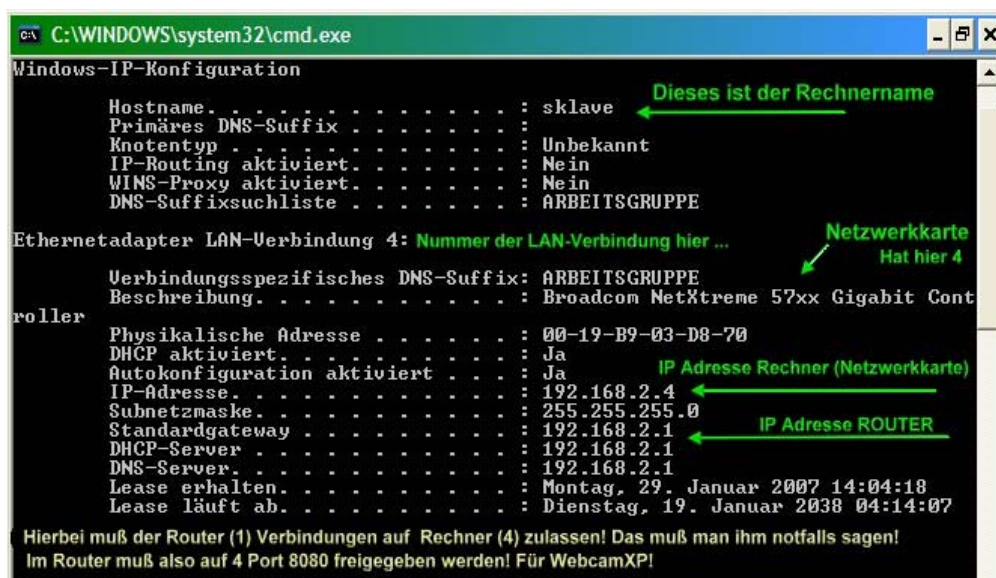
C:\WINDOWS\system32\cmd.exe

Windows-IP-Konfiguration

Hostname. . . . . . . . . . . . . : sklave
Dieses ist der Rechnername
Primäres DNS-Suffix . . . . . . . :
Knotentyp . . . . . . . . . . . . : Unbekannt
IP-Routing aktiviert. . . . . . . : Nein
WINS-Proxy aktiviert. . . . . . . : Nein
DNS-Suffixsuchliste . . . . . . . : ARBEITSGRUPPE

Ethernetadapter LAN-Verbindung 4: Nummer der LAN-Verbindung hier ...
Netzwerkkarte Hat hier 4

Verbindungsspezifisches DNS-Suffix: ARBEITSGRUPPE
Beschreibung. . . . . . . . . . . : Broadcom NetXtreme 57xx Gigabit Controller
Physikalische Adresse . . . . . . : 00-19-B9-03-D8-70
DHCP aktiviert. . . . . . . . . . : Ja
Autokonfiguration aktiviert . . . : Ja
IP Adresse Rechner (Netzwerkkarte)
IP-Adresse. . . . . . . . . . . . : 192.168.2.4
Subnetzmaske. . . . . . . . . . . : 255.255.255.0
IP Adresse ROUTER
Standardgateway . . . . . . . . . : 192.168.2.1
DHCP-Server . . . . . . . . . . . : 192.168.2.1
DNS-Server. . . . . . . . . . . . : 192.168.2.1
Lease erhalten. . . . . . . . . . : Montag, 29. Januar 2007 14:04:18
Lease läuft ab. . . . . . . . . . : Dienstag, 19. Januar 2038 04:14:07

Hierbei muß der Router (1) Verbindungen auf Rechner (4) zulassen! Das muß man ihm notfalls sagen!
Im Router muß also auf 4 Port 8080 freigegeben werden! Für WebcamXP!